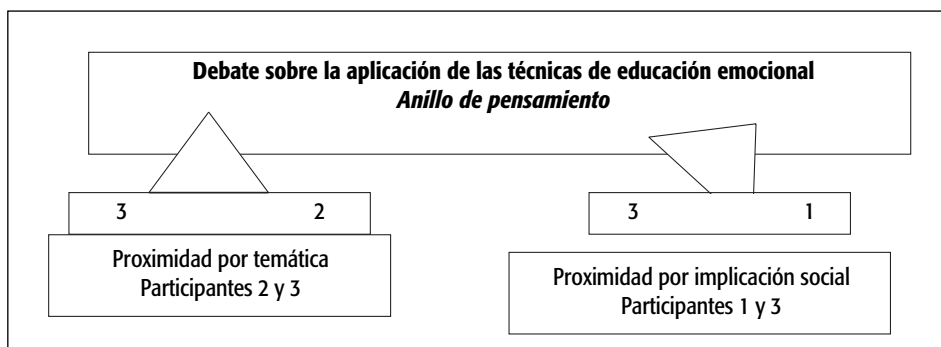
**Debate sobre la aplicación de las técnicas de educación emocional**
***Anillo de pensamiento***

3 2

Proximidad por temática
Participantes 2 y 3

3 1

Proximidad por implicación social
Participantes 1 y 3